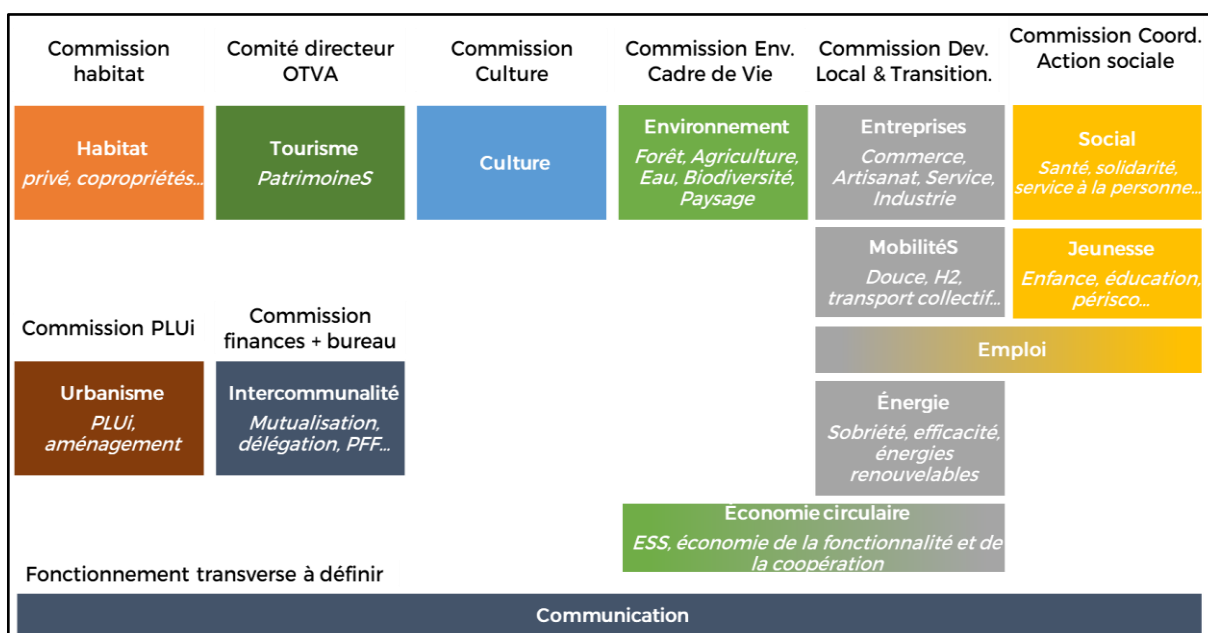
Commission habitat

Comité directeur OTVA

Commission Culture

Commission Env. Cadre de Vie

Commission Dev. Local & Transition.

Commission Coord. Action sociale

Habitat
privé, copropriétés…

Tourisme
PatrimoineS

Culture

Environnement
Forêt, Agriculture, Eau, Biodiversité, Paysage

Entreprises
Commerce, Artisanat, Service, Industrie

Social
Santé, solidarité, service à la personne…

MobilitéS
Douce, H2, transport collectif…

Jeunesse
Enfance, éducation, périsco…

Commission PLUi

Commission finances + bureau

Emploi

Urbanisme
PLUi, aménagement

Intercommunalité
Mutualisation, délégation, PFF…

Énergie
Sobriété, efficacité, énergies renouvelables

Économie circulaire
ESS, économie de la fonctionnalité et de la coopération

Fonctionnement transverse à définir

Communication